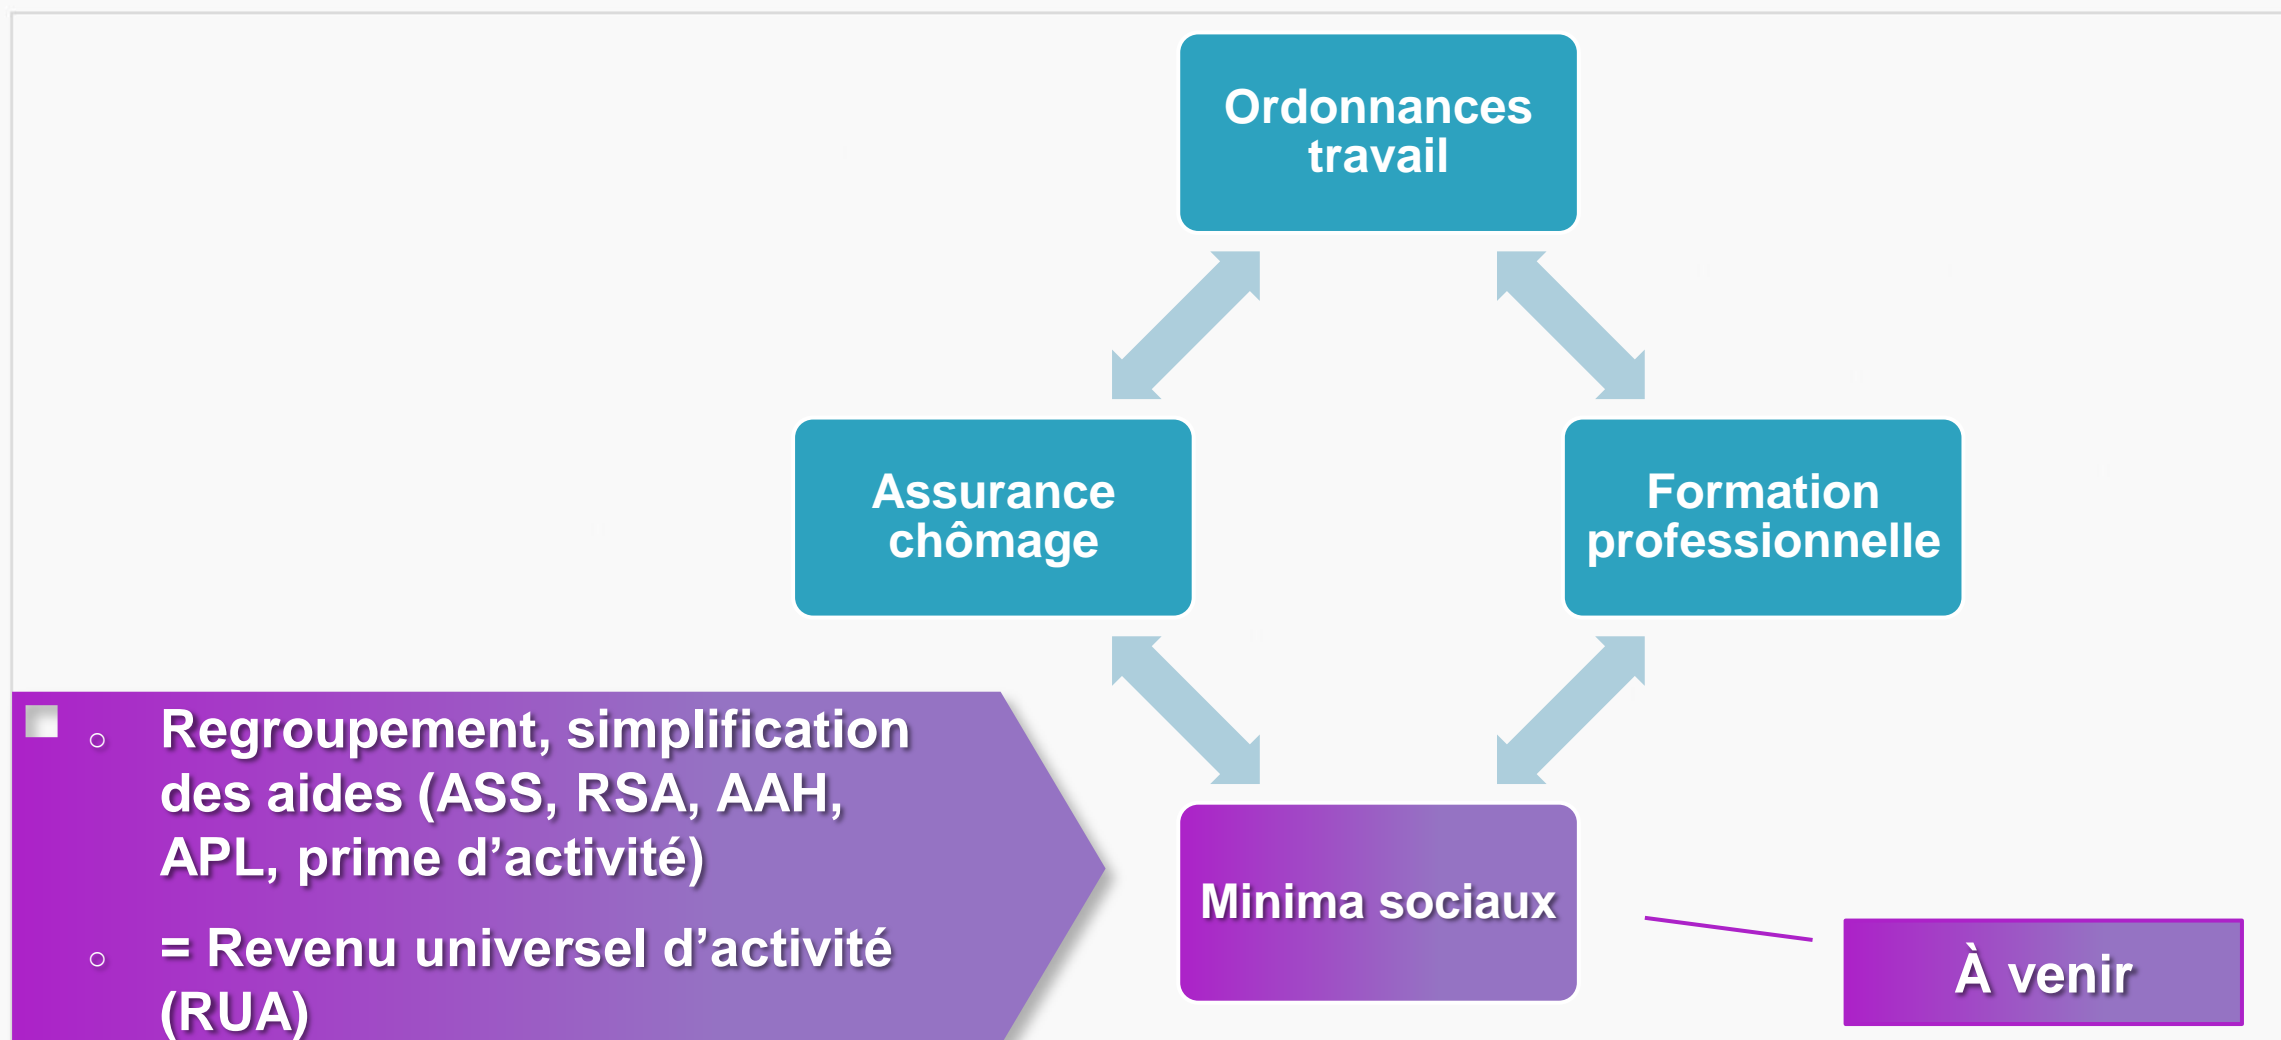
Ordonnances travail

Assurance chômage

Formation professionnelle

Minima sociaux

À venir

Regroupement, simplification des aides (ASS, RSA, AAH, APL, prime d'activité)

= Revenu universel d'activité (RUA)